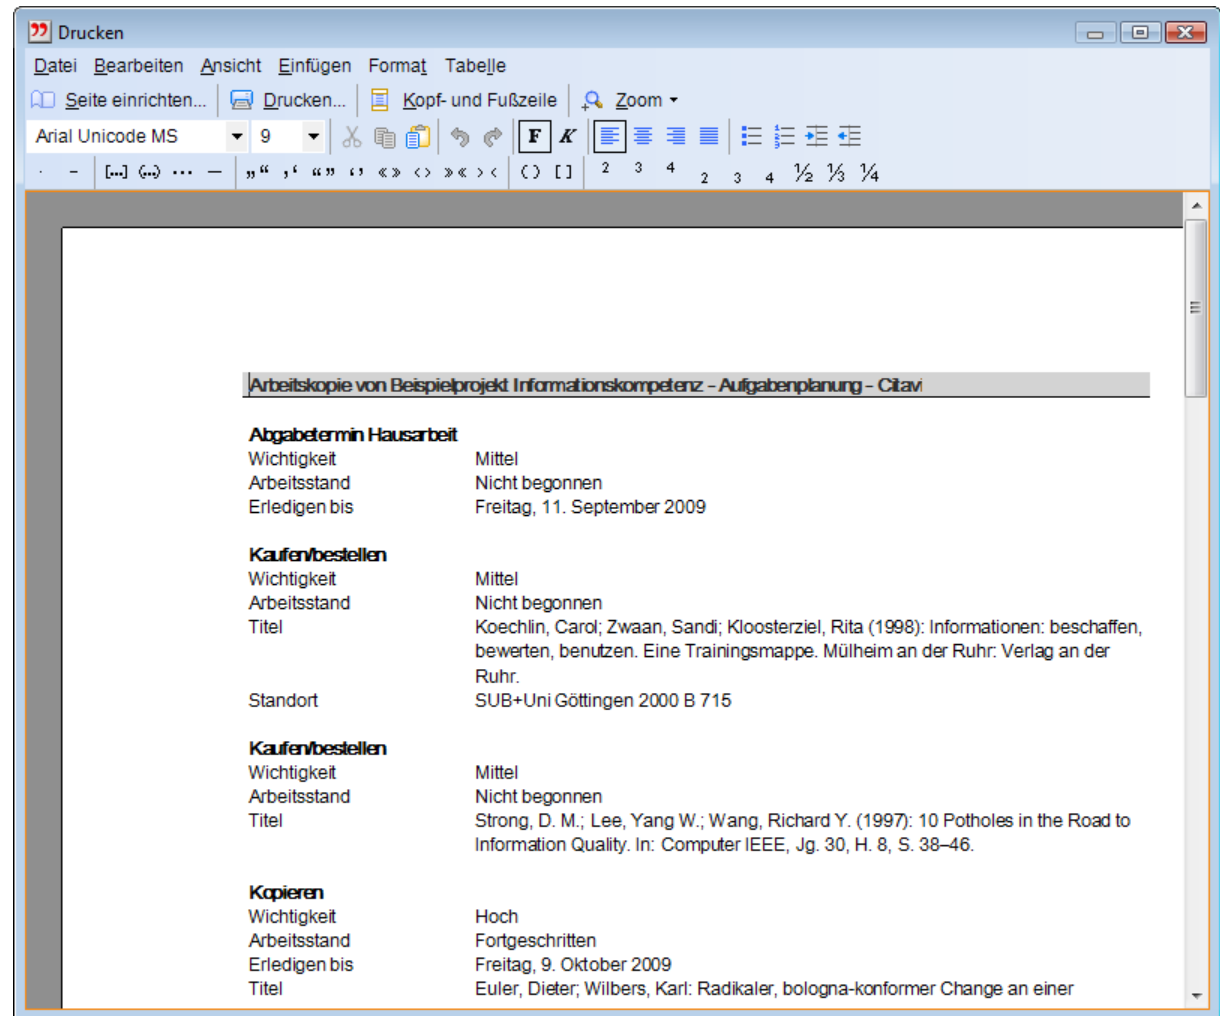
Drucken

Datei Bearbeiten Ansicht Einfügen Format Tabelle

Seite einrichten... Drucken... Kopf- und Fußzeile Zoom

Arial Unicode MS 9 F K

· – [...] (...) ··· — „“ ‚‘ “” ‘’ «» ‹› »« ›‹ () [] ² ³ ⁴ ₂ ₃ ₄ ½ ⅓ ¼

Arbeitskopie von Beispielprojekt Informationskompetenz - Aufgabenplanung - Citavi

Abgabetermin Hausarbeit
Wichtigkeit Mittel
Arbeitsstand Nicht begonnen
Erledigen bis Freitag, 11. September 2009

Kaufen/bestellen
Wichtigkeit Mittel
Arbeitsstand Nicht begonnen
Titel Koechlin, Carol; Zwaan, Sandi; Kloosterziel, Rita (1998): Informationen: beschaffen, bewerten, benutzen. Eine Trainingsmappe. Mülheim an der Ruhr: Verlag an der Ruhr.
Standort SUB+Uni Göttingen 2000 B 715

Kaufen/bestellen
Wichtigkeit Mittel
Arbeitsstand Nicht begonnen
Titel Strong, D. M.; Lee, Yang W.; Wang, Richard Y. (1997): 10 Potholes in the Road to Information Quality. In: Computer IEEE, Jg. 30, H. 8, S. 38–46.

Kopieren
Wichtigkeit Hoch
Arbeitsstand Fortgeschritten
Erledigen bis Freitag, 9. Oktober 2009
Titel Euler, Dieter; Wilbers, Karl: Radikaler, bologna-konformer Change an einer